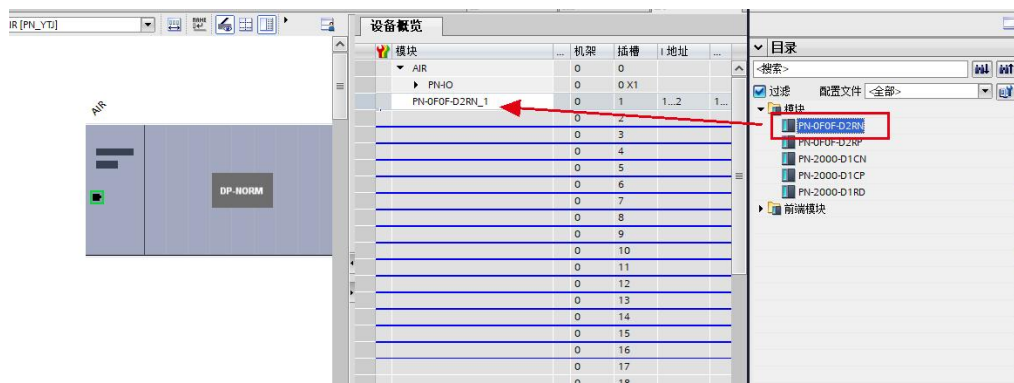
IR [PN_YTJ]

AIR

DP-NORM

设备概览

| 模块 | ... | 机架 | 插槽 | I 地址 | ... |
|---|---|---|---|---|---|
| ▼ AIR | | 0 | 0 | | |
| ▸ PN-IO | | 0 | 0 X1 | | |
| PN-0F0F-D2RN_1 | | 0 | 1 | 1...2 | 1... |
| | | 0 | 2 | | |
| | | 0 | 3 | | |
| | | 0 | 4 | | |
| | | 0 | 5 | | |
| | | 0 | 6 | | |
| | | 0 | 7 | | |
| | | 0 | 8 | | |
| | | 0 | 9 | | |
| | | 0 | 10 | | |
| | | 0 | 11 | | |
| | | 0 | 12 | | |
| | | 0 | 13 | | |
| | | 0 | 14 | | |
| | | 0 | 15 | | |
| | | 0 | 16 | | |
| | | 0 | 17 | | |
| | | 0 | 18 | | |

目录

<搜索>

过滤 配置文件 <全部>

模块
PN-0F0F-D2RN
PN-0F0F-D2RP
PN-2000-D1CN
PN-2000-D1CP
PN-2000-D1RD
前端模块